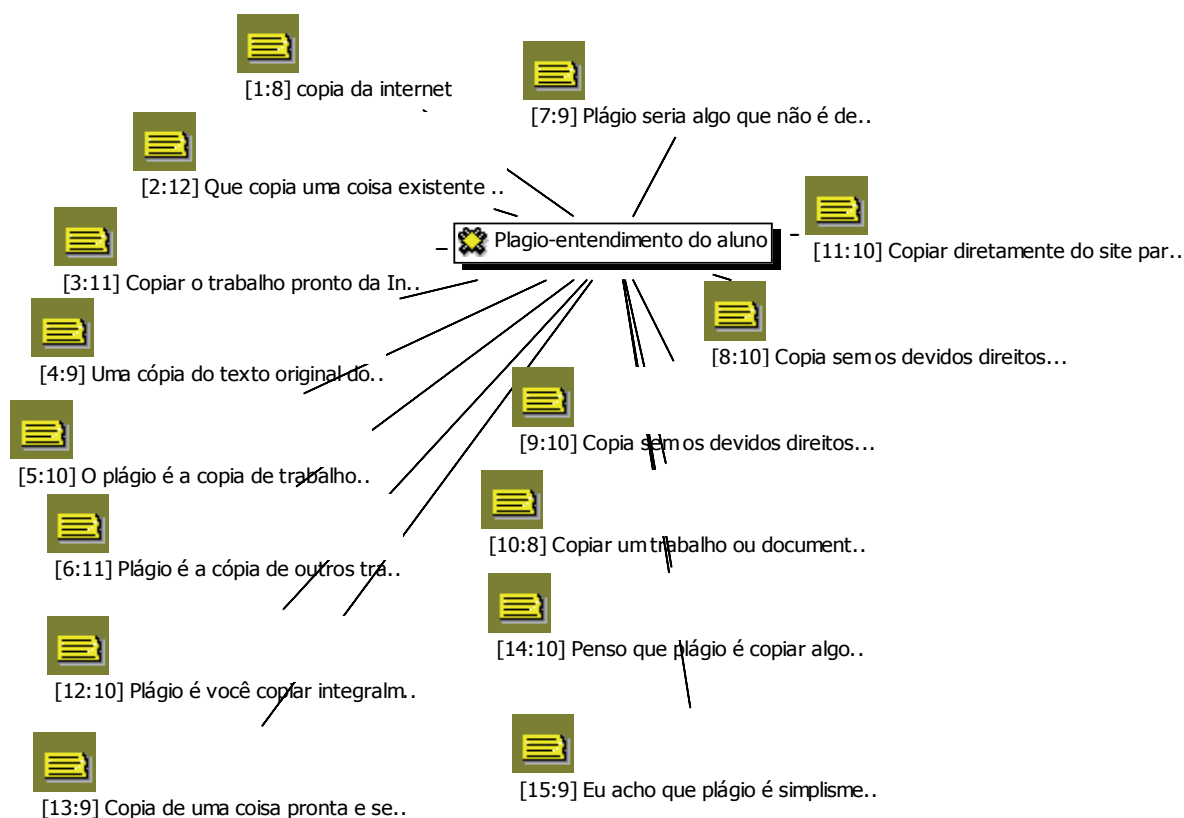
[1:8] copia da internet

[7:9] Plágio seria algo que não é de..

[2:12] Que copia uma coisa existente ..

Plagio-entendimento do aluno

[11:10] Copiar diretamente do site par..

[3:11] Copiar o trabalho pronto da In..

[8:10] Copia sem os devidos direitos...

[4:9] Uma cópia do texto original do..

[9:10] Copia sem os devidos direitos...

[5:10] O plágio é a copia de trabalho..

[10:8] Copiar um trabalho ou document..

[6:11] Plágio é a cópia de outros tra..

[14:10] Penso que plágio é copiar algo..

[12:10] Plágio é você copiar integralm..

[15:9] Eu acho que plágio é simplisme..

[13:9] Copia de uma coisa pronta e se..